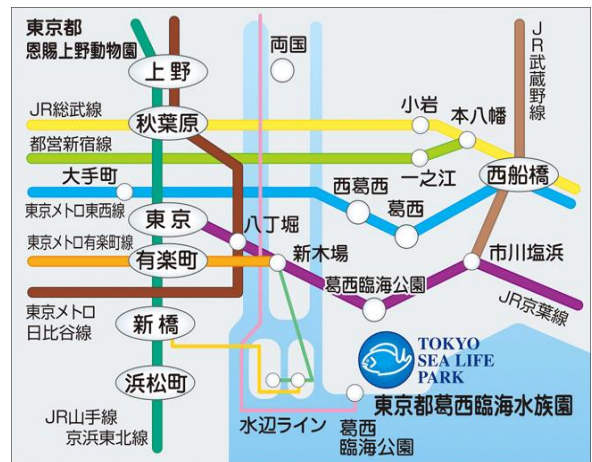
東京都
恩賜上野動物園

上野

JR総武線

秋葉原

都営新宿線

大手町

東京メトロ東西線

東京

東京メトロ有楽町線

有楽町

東京メトロ
日比谷線

新橋

浜松町

JR山手線
京浜東北線

両国

小岩

本八幡

JR
武蔵野線

一之江

西船橋

西葛西

葛西

八丁堀

新木場

市川塩浜

葛西臨海公園

JR京葉線

TOKYO
SEA LIFE
PARK

東京都葛西臨海水族園

水辺ライン

葛西
臨海公園